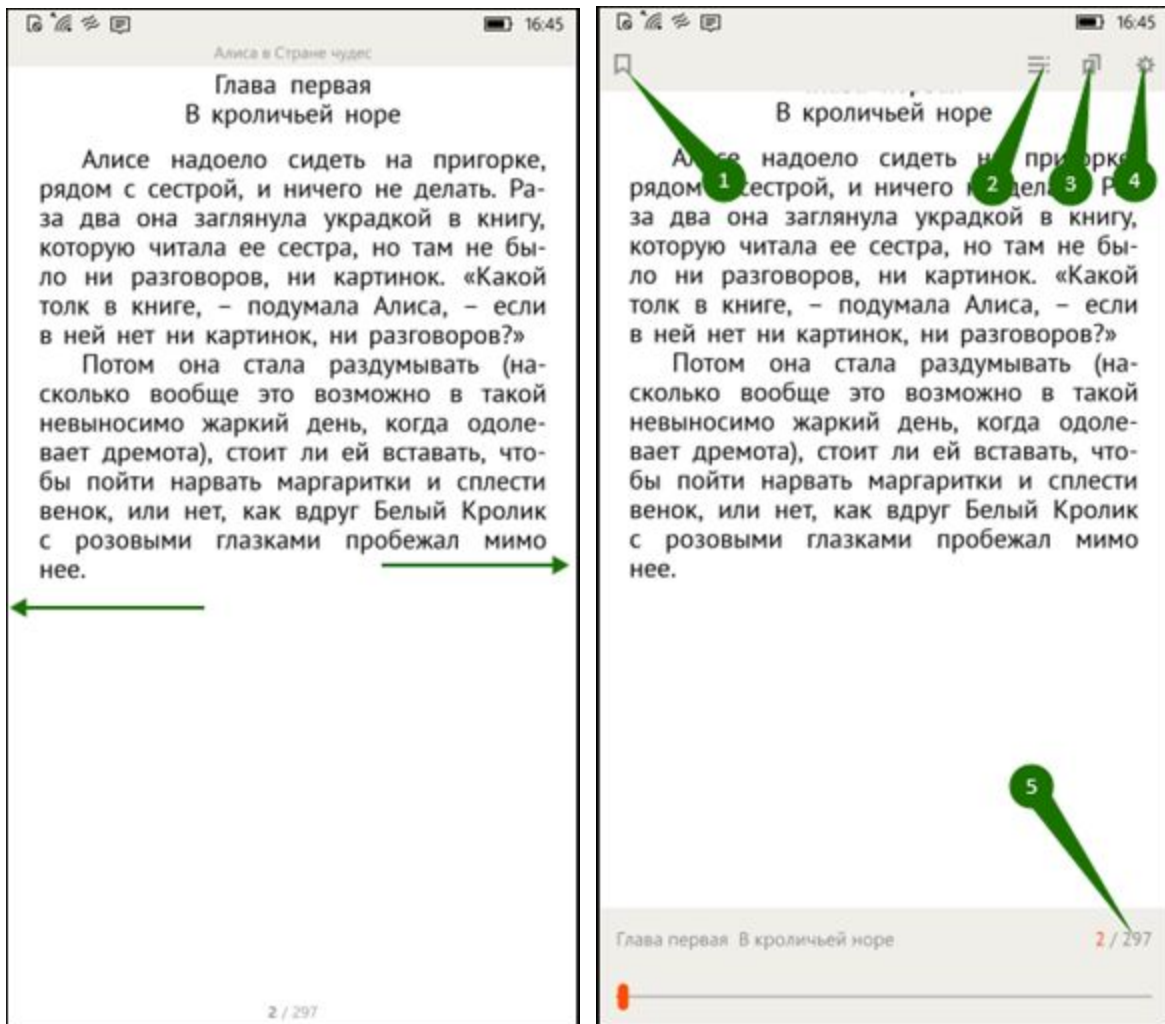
16:45

Алиса в Стране чудес

Глава первая
В кроличьей норе

Алисе надоело сидеть на пригорке, рядом с сестрой, и ничего не делать. Раза два она заглянула украдкой в книгу, которую читала ее сестра, но там не было ни разговоров, ни картинок. «Какой толк в книге, – подумала Алиса, – если в ней нет ни картинок, ни разговоров?»

Потом она стала раздумывать (насколько вообще это возможно в такой невыносимо жаркий день, когда одолевает дремота), стоит ли ей вставать, чтобы пойти нарвать маргаритки и сплести венок, или нет, как вдруг Белый Кролик с розовыми глазками пробежал мимо нее.

2 / 297

16:45

В кроличьей норе

1 2 3 4

Ал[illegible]се надоело сидеть н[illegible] пр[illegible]рк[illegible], рядом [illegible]сестрой, и ничего н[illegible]дел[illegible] Р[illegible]за два она заглянула украдкой в книгу, которую читала ее сестра, но там не было ни разговоров, ни картинок. «Какой толк в книге, – подумала Алиса, – если в ней нет ни картинок, ни разговоров?»

Потом она стала раздумывать (насколько вообще это возможно в такой невыносимо жаркий день, когда одолевает дремота), стоит ли ей вставать, чтобы пойти нарвать маргаритки и сплести венок, или нет, как вдруг Белый Кролик с розовыми глазками пробежал мимо нее.

5

Глава первая В кроличьей норе

2 / 297